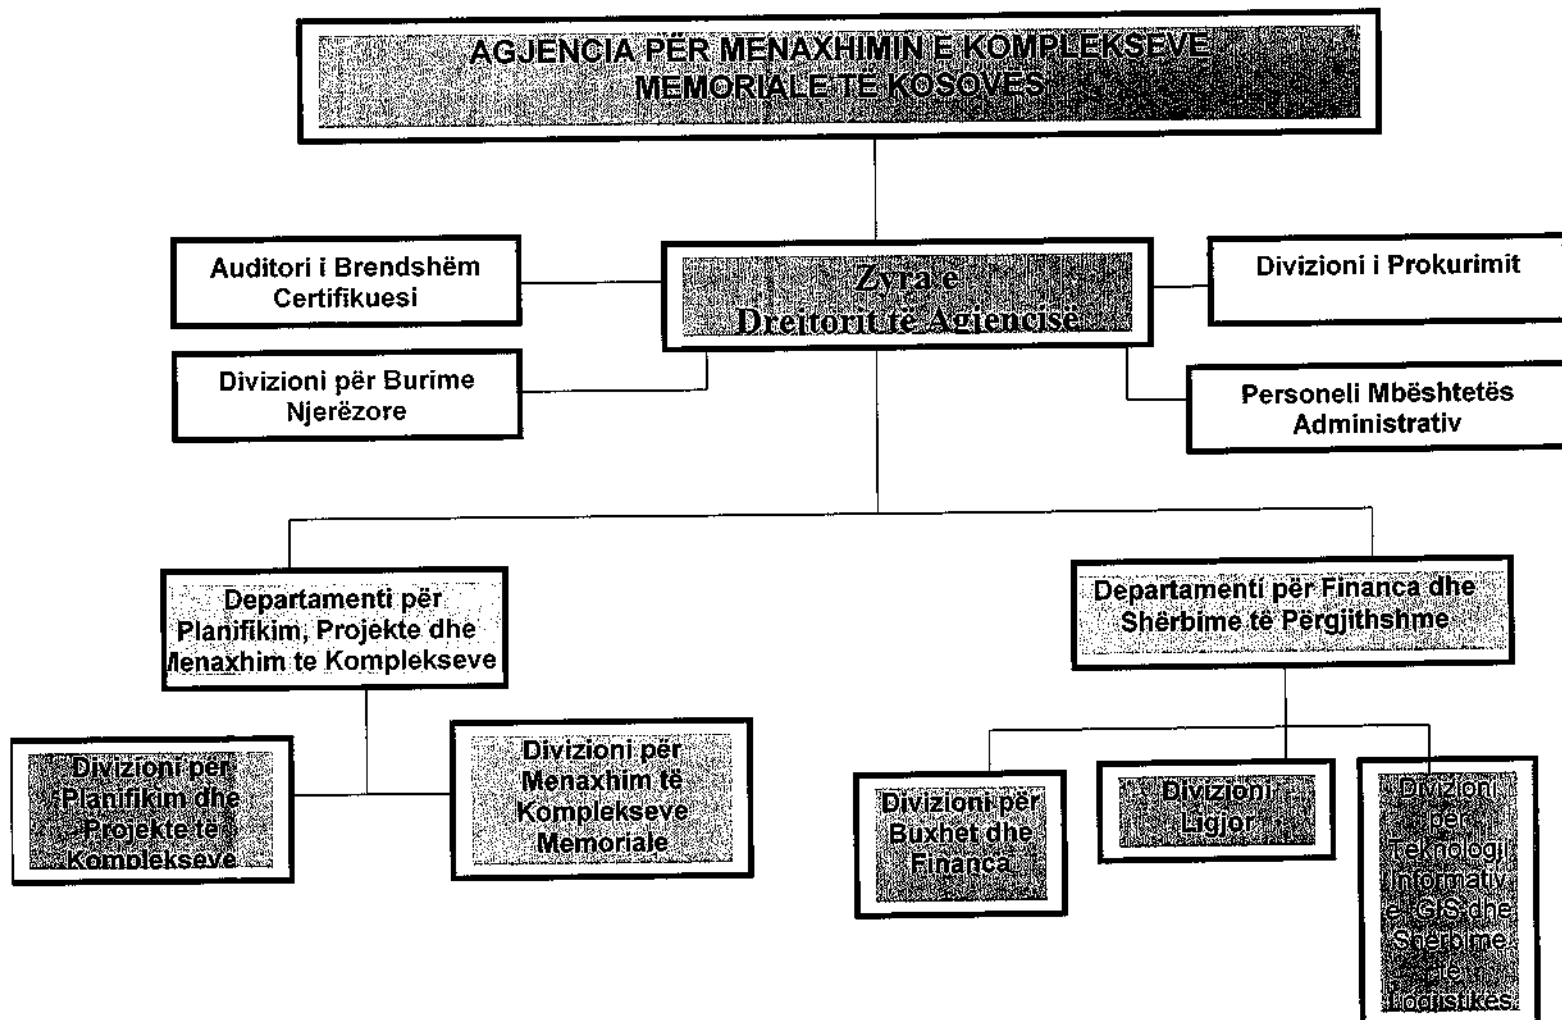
AGJENCIA PËR MENAXHIMIN E KOMPLEKSEVE MEMORIALE TË KOSOVES

Auditori i Brendshëm Certifikuesi

Zyra e Dreitorit të Agjencisë

Divizioni i Prokurimit

Divizioni për Burime Njerëzore

Personeli Mbështetës Administrativ

Departamenti për Planifikim, Projekte dhe Menaxhim te Komplekseve

Departamenti për Financa dhe Shërbime të Pergjithshme

Divizioni për Planifikim dhe Projekte të Komplekseve

Divizioni për Menaxhim të Komplekseve Memoriale

Divizioni për Buxhet dhe Financa

Divizioni Ligjor

Divizioni për Teknologji Informative, GIS dhe Shërbime të Logjistikës